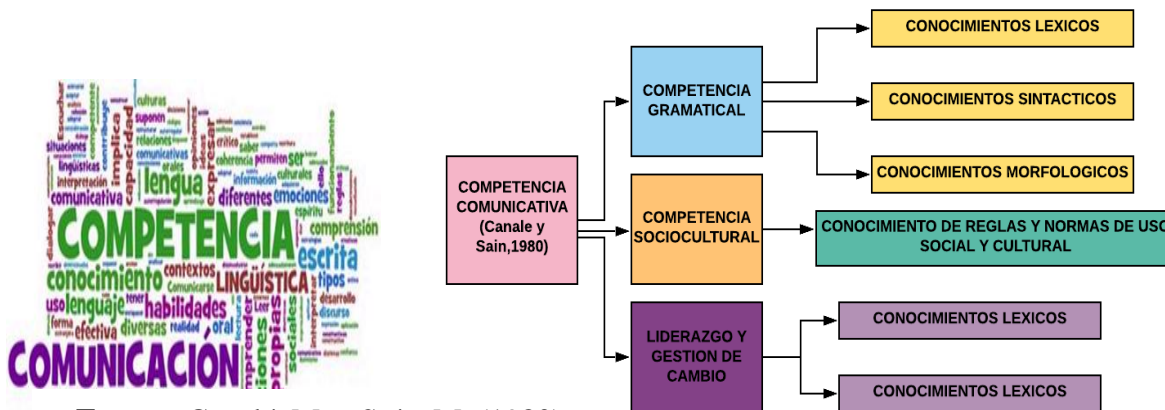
COMPETENCIA
COMUNICACIÓN
lengua
conocimiento
lenguaje
habilidades
LINGÜÍSTICA
escrita
comunicativa
diferentes
emociones
comprensión
contextos
propias
tipos
oral
diversas
efectiva
uso
forma
cultural
interpretación
lingüísticas
situaciones
implica
capacidad
culturas
relaciones
comunicativas
saber
información
coherencia
permiten
ser
reglas
espíritu
desarrollo
discurso
sociales
comprender
expresar
uso
realidad

COMPETENCIA COMUNICATIVA (Canale y Sain,1980)

COMPETENCIA GRAMATICAL

CONOCIMIENTOS LEXICOS

CONOCIMIENTOS SINTACTICOS

CONOCIMIENTOS MORFOLOGICOS

COMPETENCIA SOCIOCULTURAL

CONOCIMIENTO DE REGLAS Y NORMAS DE USO SOCIAL Y CULTURAL

LIDERAZGO Y GESTION DE CAMBIO

CONOCIMIENTOS LEXICOS

CONOCIMIENTOS LEXICOS

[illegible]